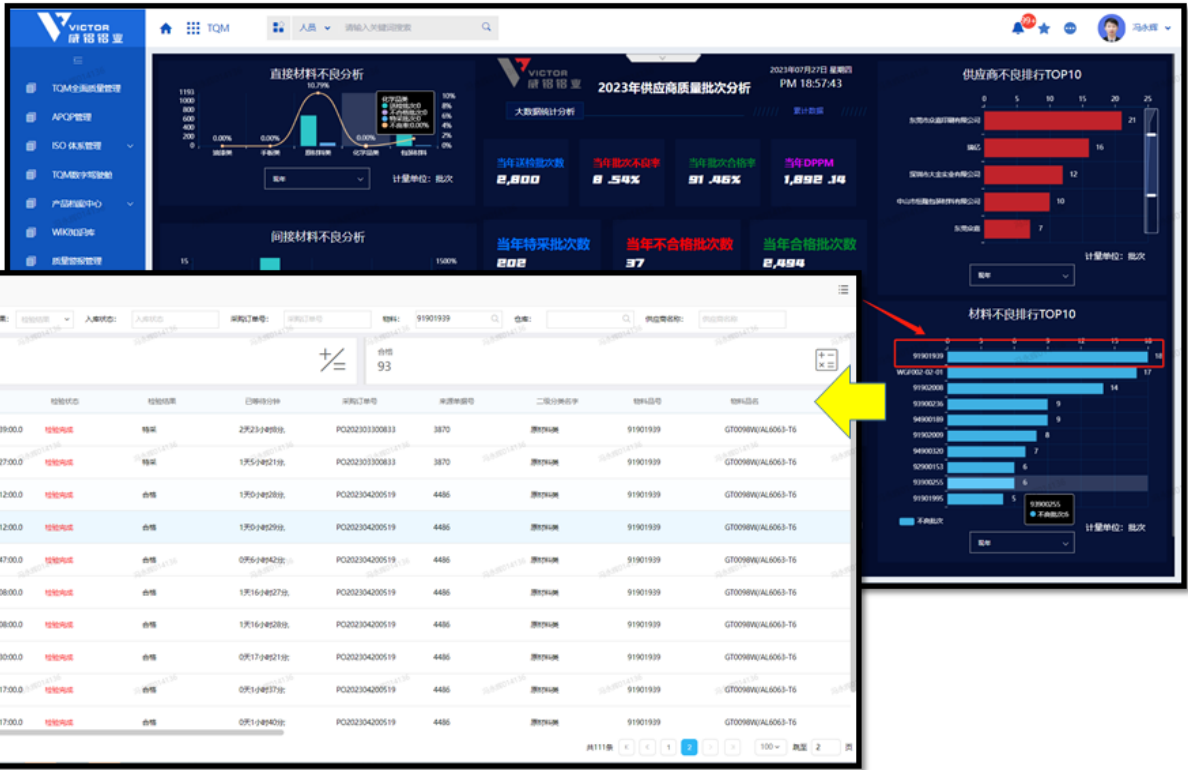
VICTOR 威铝铝业

TQM

人员 请输入关键词搜索

99+

冯永辉

TQM全面质量管理
APQP管理
ISO 体系管理
TQM数字驾驶舱
产品检验中心
WIKI知识库
质量绩效管理

直接材料不良分析

1193 1000 800 600 400 200 0

10.79%

0.00% 0.00% 0.00% 0.00%

10% 8% 6% 4% 2% 0%

本年

计量单位：批次

间接材料不良分析

VICTOR 威铝铝业

2023年供应商质量批次分析

2023年07月27日 星期四
PM 18:57:43

大数据统计分析

累计数据

当年送检批次数 2,800
当年批次不良率 8.54%
当年批次合格率 91.46%
当年DPPM 1,892.14

当年特采批次数 202
当年不合格批次数 37
当年合格批次数 2,494

供应商不良排行TOP10

0 5 10 15 20 25

东莞市良鑫印刷有限公司 21
瑞远 16
深圳市大全实业有限公司 12
中山市恒隆包装材料有限公司 10
东莞良鑫 7

本年

计量单位：批次

材料不良排行TOP10

0 3 6 9 12 15 18

91901939 18
WGF002-02-01 17
91902008 14
93900236 9
94900189 9
91902009 8
94900320 7
92900153 6
93900255 6
91901995 5

93900255
不良批次:6

不良批次

计量单位：批次

本年

入库状态： 入库状态
采购订单号： 采购订单号
物料： 91901939
仓库：
供应商名称： 供应商名称

合格
93

| | 检验状态 | 检验结果 | 已等待分钟 | 采购订单号 | 来源单据号 | 二级分类名字 | 物料品号 | 物料品名 |
|---|---|---|---|---|---|---|---|---|
| 39:00.0 | 检验完成 | 特采 | 2天23小时6分。 | PO202303300833 | 3870 | 原材料类 | 91901939 | GT0098W/AL6063-T6 |
| 27:00.0 | 检验完成 | 特采 | 1天5小时21分。 | PO202303300833 | 3870 | 原材料类 | 91901939 | GT0098W/AL6063-T6 |
| 12:00.0 | 检验完成 | 合格 | 1天0小时28分。 | PO202304200519 | 4486 | 原材料类 | 91901939 | GT0098W/AL6063-T6 |
| 12:00.0 | 检验完成 | 合格 | 1天0小时29分。 | PO202304200519 | 4486 | 原材料类 | 91901939 | GT0098W/AL6063-T6 |
| 47:00.0 | 检验完成 | 合格 | 0天6小时42分。 | PO202304200519 | 4486 | 原材料类 | 91901939 | GT0098W/AL6063-T6 |
| 08:00.0 | 检验完成 | 合格 | 1天16小时27分。 | PO202304200519 | 4486 | 原材料类 | 91901939 | GT0098W/AL6063-T6 |
| 08:00.0 | 检验完成 | 合格 | 1天16小时28分。 | PO202304200519 | 4486 | 原材料类 | 91901939 | GT0098W/AL6063-T6 |
| 30:00.0 | 检验完成 | 合格 | 0天17小时21分。 | PO202304200519 | 4486 | 原材料类 | 91901939 | GT0098W/AL6063-T6 |
| 17:00.0 | 检验完成 | 合格 | 0天1小时37分。 | PO202304200519 | 4486 | 原材料类 | 91901939 | GT0098W/AL6063-T6 |
| 17:00.0 | 检验完成 | 合格 | 0天1小时40分。 | PO202304200519 | 4486 | 原材料类 | 91901939 | GT0098W/AL6063-T6 |

共111条 1 2 100 跳至 2 页